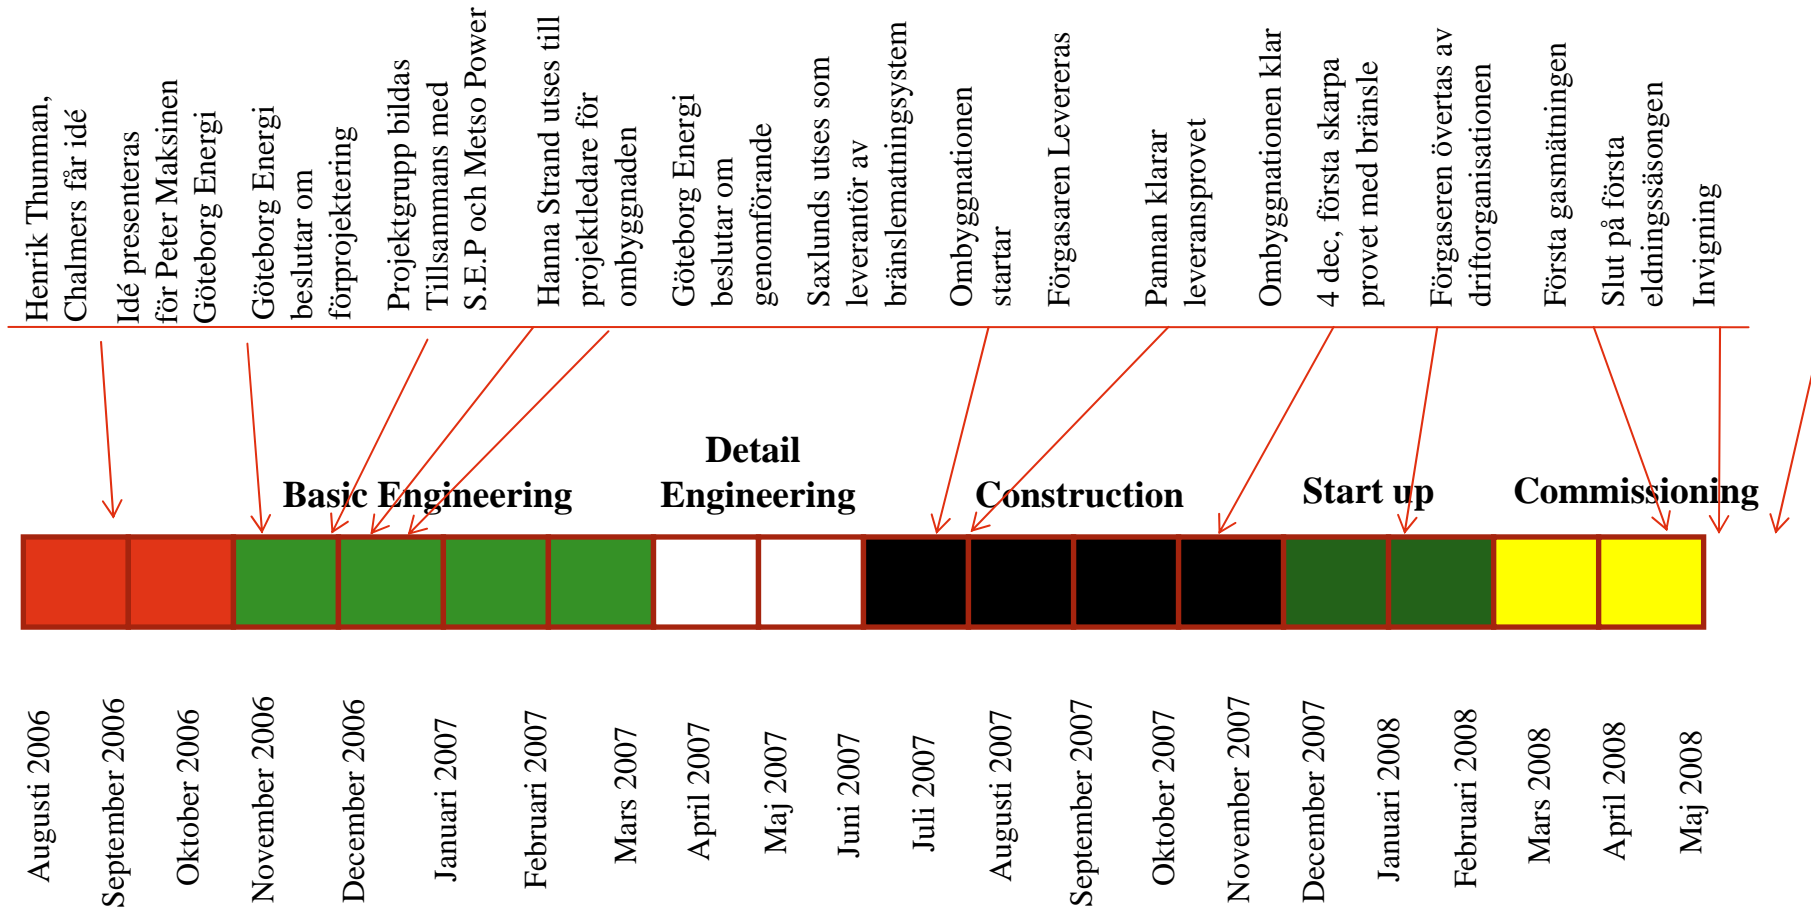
Henrik Thunman, Chalmers får idé

Idé presenteras för Peter Maksinen Göteborg Energi

Göteborg Energi beslutar om förprojektering

Projektgrupp bildas Tillsammans med S.E.P och Metso Power

Hanna Strand utses till projektledare för ombyggnaden

Göteborg Energi beslutar om genomförande

Saxlunds utses som leverantör av bränslematningssystem

Ombyggnationen startar

Förgasaren Levereras

Pannan klarar leveransprovet

Ombyggnationen klar

4 dec, första skarpa provet med bränsle

Förgaseren övertas av driftorganisationen

Första gasmätningen

Slut på första eldningssäsongen

Invigning

Basic Engineering

Detail Engineering

Construction

Start up

Commissioning

Augusti 2006

September 2006

Oktober 2006

November 2006

December 2006

Januari 2007

Februari 2007

Mars 2007

April 2007

Maj 2007

Juni 2007

Juli 2007

Augusti 2007

September 2007

Oktober 2007

November 2007

December 2007

Januari 2008

Februari 2008

Mars 2008

April 2008

Maj 2008